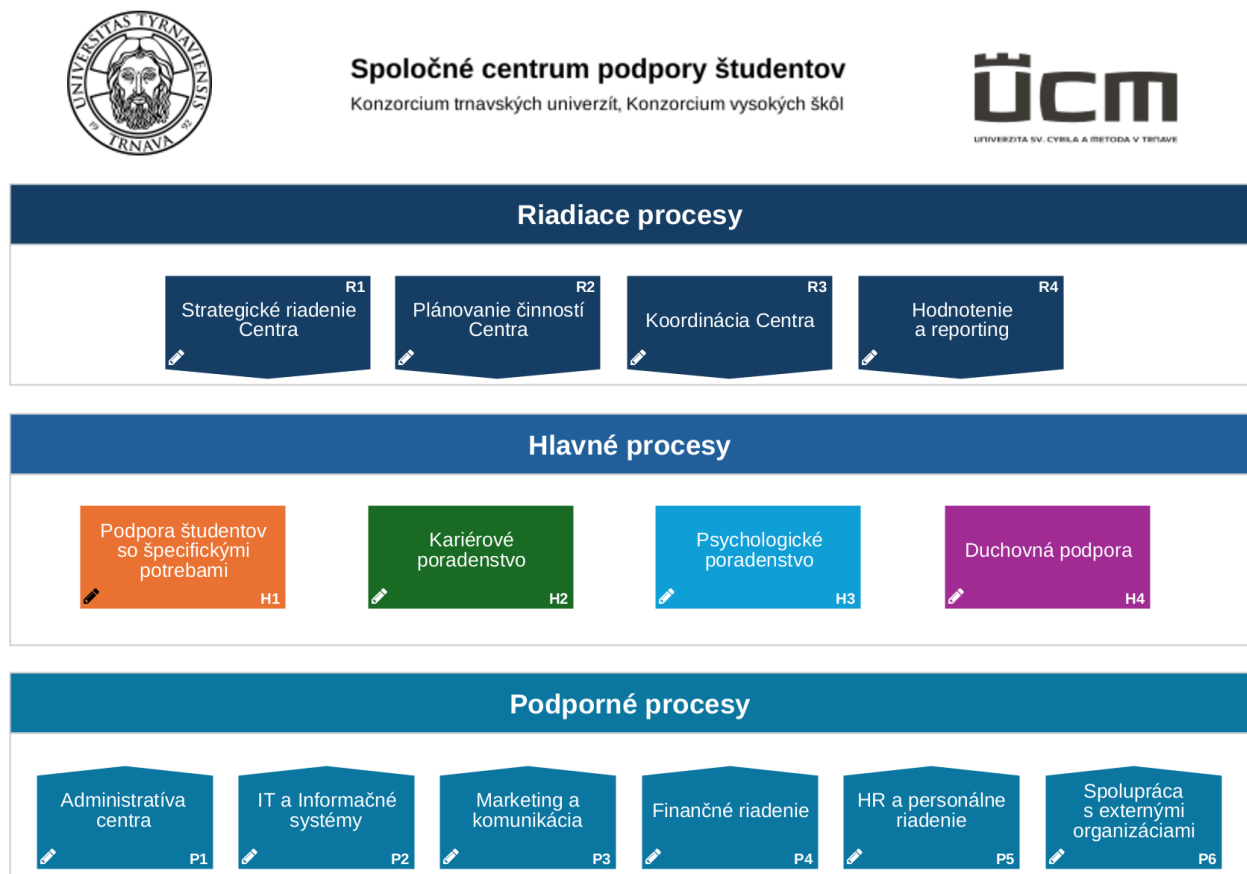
UNIVERSITAS TYRNAVIENSIS
19 92
TRNAVA

Spoločné centrum podpory študentov

Konzorcium trnavských univerzít, Konzorcium vysokých škôl

ÚCM
UNIVERZITA SV. CYRILA A METODA V TRNAVE

Riadiace procesy

R1
Strategické riadenie Centra

R2
Plánovanie činností Centra

R3
Koordinácia Centra

R4
Hodnotenie a reporting

Hlavné procesy

Podpora študentov so špecifickými potrebami
H1

Kariérové poradenstvo
H2

Psychologické poradenstvo
H3

Duchovná podpora
H4

Podporné procesy

Administratíva centra
P1

IT a Informačné systémy
P2

Marketing a komunikácia
P3

Finančné riadenie
P4

HR a personálne riadenie
P5

Spolupráca s externými organizáciami
P6